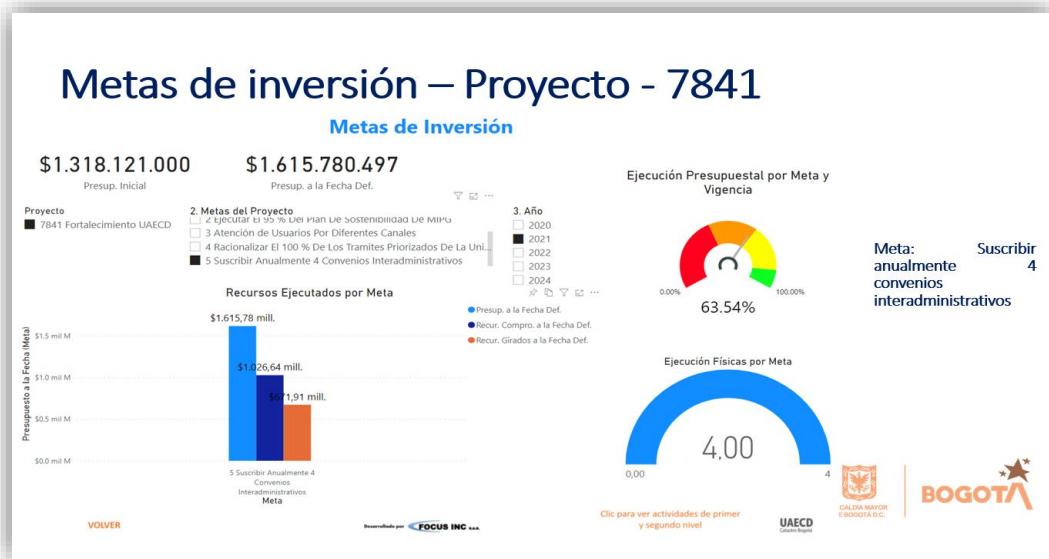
Metas de inversión – Proyecto - 7841

Metas de Inversión

$1.318.121.000
Presup. Inicial

$1.615.780.497
Presup. a la Fecha Def.

Proyecto
7841 Fortalecimiento UAECD

2. Metas del Proyecto
2 Ejecutar El 95 % Del Plan De Sostenibilidad De MIPG
3 Atención de Usuarios Por Diferentes Canales
4 Racionalizar El 100 % De Los Tramites Priorizados De La Uni...
5 Suscribir Anualmente 4 Convenios Interadministrativos

3. Año
2020
2021
2022
2023
2024

Ejecución Presupuestal por Meta y Vigencia

0.00%
100.00%
63.54%

Meta: Suscribir anualmente 4 convenios interadministrativos

Recursos Ejecutados por Meta

Presup. a la Fecha Def.
Recur. Compro. a la Fecha Def.
Recur. Girados a la Fecha Def.

$1.615,78 mill.
$1.026,64 mill.
$671,91 mill.

Presupuesto a la Fecha (Meta)
$1,5 mil M
$1,0 mil M
$0,5 mil M
$0,0 mil M

5 Suscribir Anualmente 4 Convenios Interadministrativos
Meta

Ejecución Físicas por Meta

4.00
0,00
4

VOLVER

Desarrollado por FOCUS INC S.A.S.

Clic para ver actividades de primer y segundo nivel

UAECD
Catastro Bogotá

ALCALDÍA MAYOR DE BOGOTÁ D.C.

BOGOTÁ